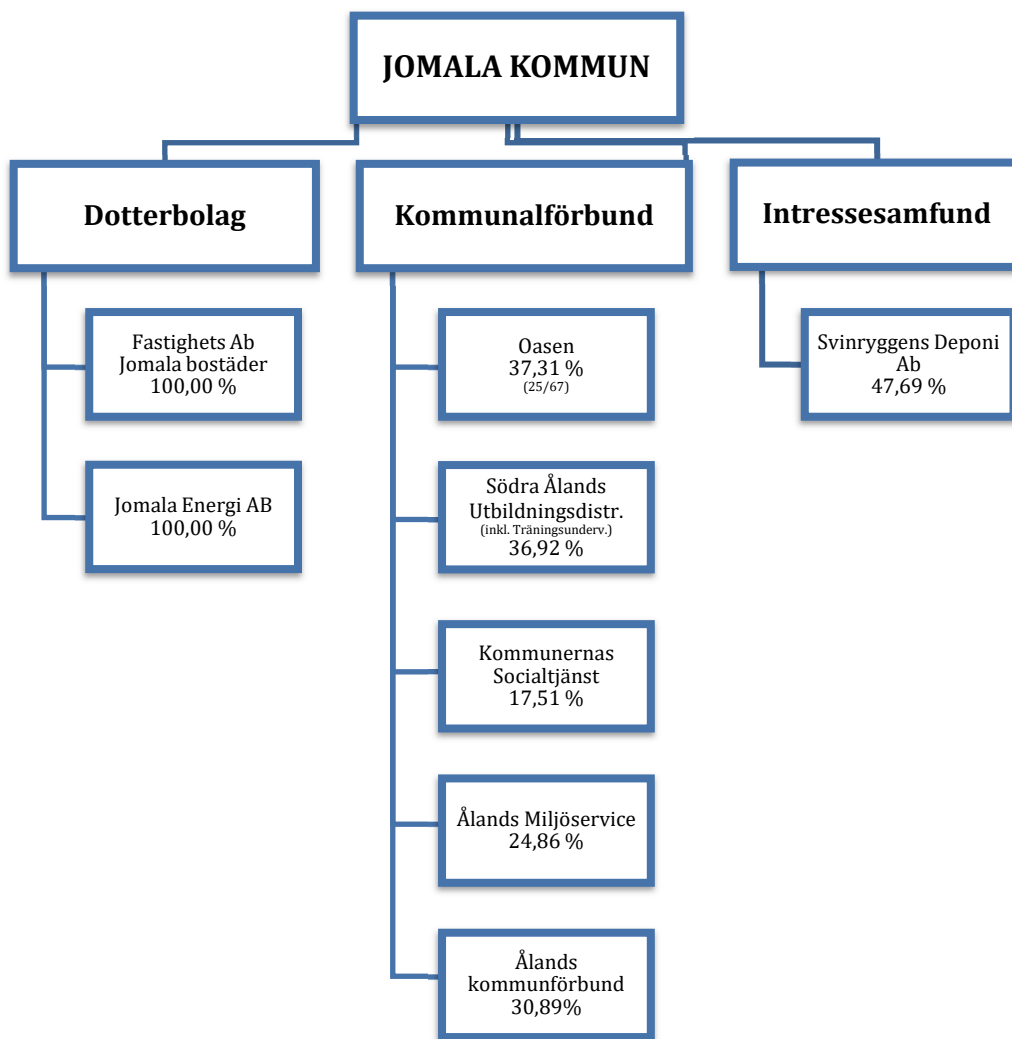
JOMALA KOMMUN

Dotterbolag

Fastighets Ab Jomala bostäder 100,00 %

Jomala Energi AB 100,00 %

Kommunalförbund

Oasen 37,31 % (25/67)

Södra Ålands Utbildningsdistr. (inkl. Träningsunderv.) 36,92 %

Kommunernas Socialtjänst 17,51 %

Ålands Miljöservice 24,86 %

Ålands kommunförbund 30,89%

Intressesamfund

Svinryggens Deponi Ab 47,69 %